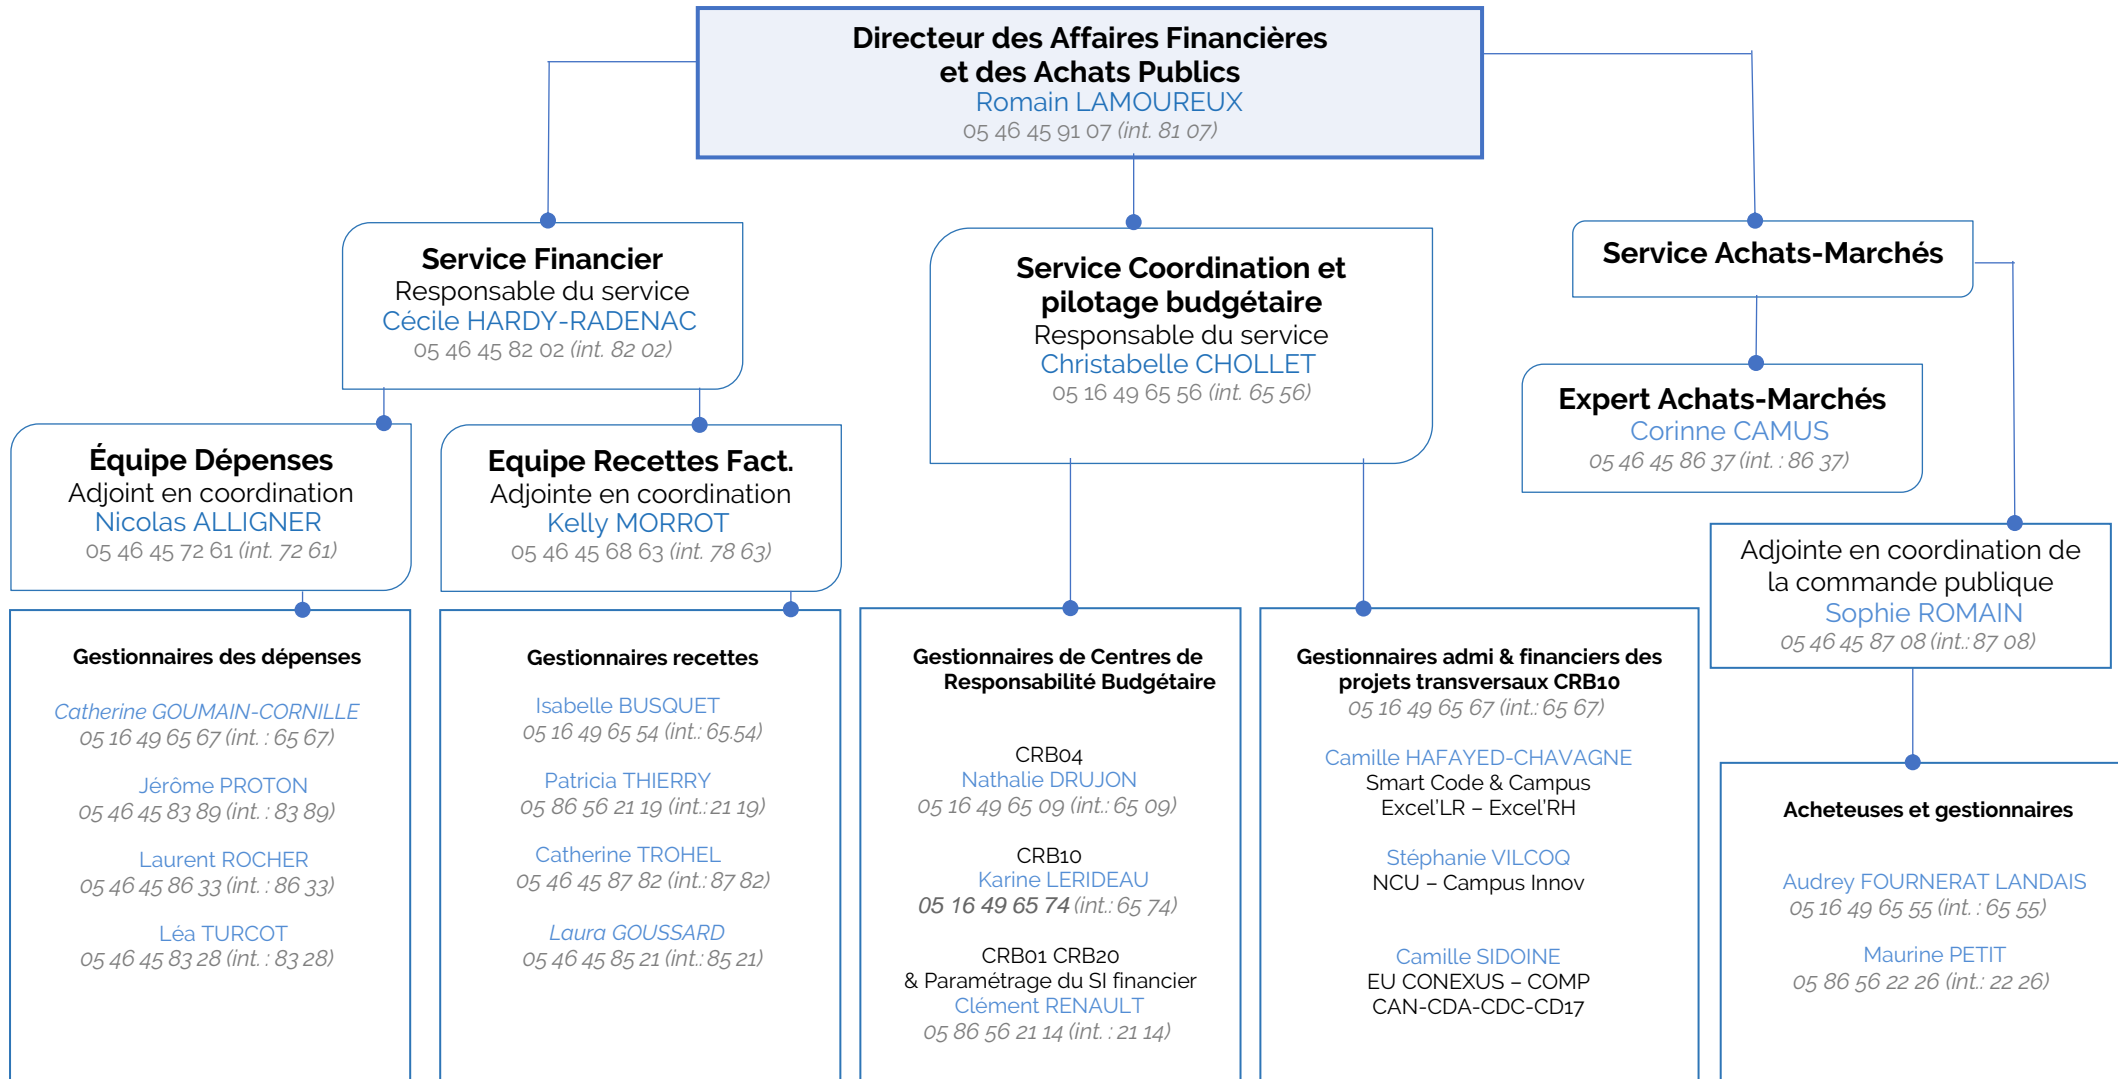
Directeur des Affaires Financières et des Achats Publics
Romain LAMOUREUX
05 46 45 91 07 (int. 81 07)

Service Financier
Responsable du service
Cécile HARDY-RADENAC
05 46 45 82 02 (int. 82 02)

Service Coordination et pilotage budgétaire
Responsable du service
Christabelle CHOLLET
05 16 49 65 56 (int. 65 56)

Service Achats-Marchés

Expert Achats-Marchés
Corinne CAMUS
05 46 45 86 37 (int. : 86 37)

Équipe Dépenses
Adjoint en coordination
Nicolas ALLIGNER
05 46 45 72 61 (int. 72 61)

Equipe Recettes Fact.
Adjointe en coordination
Kelly MORROT
05 46 45 68 63 (int. 78 63)

Adjointe en coordination de la commande publique
Sophie ROMAIN
05 46 45 87 08 (int.: 87 08)

Gestionnaires des dépenses

Catherine GOUMAIN-CORNILLE
05 16 49 65 67 (int. : 65 67)

Jérôme PROTON
05 46 45 83 89 (int. : 83 89)

Laurent ROCHER
05 46 45 86 33 (int. : 86 33)

Léa TURCOT
05 46 45 83 28 (int. : 83 28)

Gestionnaires recettes

Isabelle BUSQUET
05 16 49 65 54 (int.: 65.54)

Patricia THIERRY
05 86 56 21 19 (int.: 21 19)

Catherine TROHEL
05 46 45 87 82 (int.: 87 82)

Laura GOUSSARD
05 46 45 85 21 (int.: 85 21)

Gestionnaires de Centres de Responsabilité Budgétaire

CRB04
Nathalie DRUJON
05 16 49 65 09 (int.: 65 09)

CRB10
Karine LERIDEAU
05 16 49 65 74 (int.: 65 74)

CRB01 CRB20
& Paramétrage du SI financier
Clément RENAULT
05 86 56 21 14 (int. : 21 14)

Gestionnaires admi & financiers des projets transversaux CRB10
05 16 49 65 67 (int.: 65 67)

Camille HAFAYED-CHAVAGNE
Smart Code & Campus
Excel'LR – Excel'RH

Stéphanie VILCOQ
NCU – Campus Innov

Camille SIDOINE
EU CONEXUS – COMP
CAN-CDA-CDC-CD17

Acheteuses et gestionnaires

Audrey FOURNERAT LANDAIS
05 16 49 65 55 (int. : 65 55)

Maurine PETIT
05 86 56 22 26 (int.: 22 26)